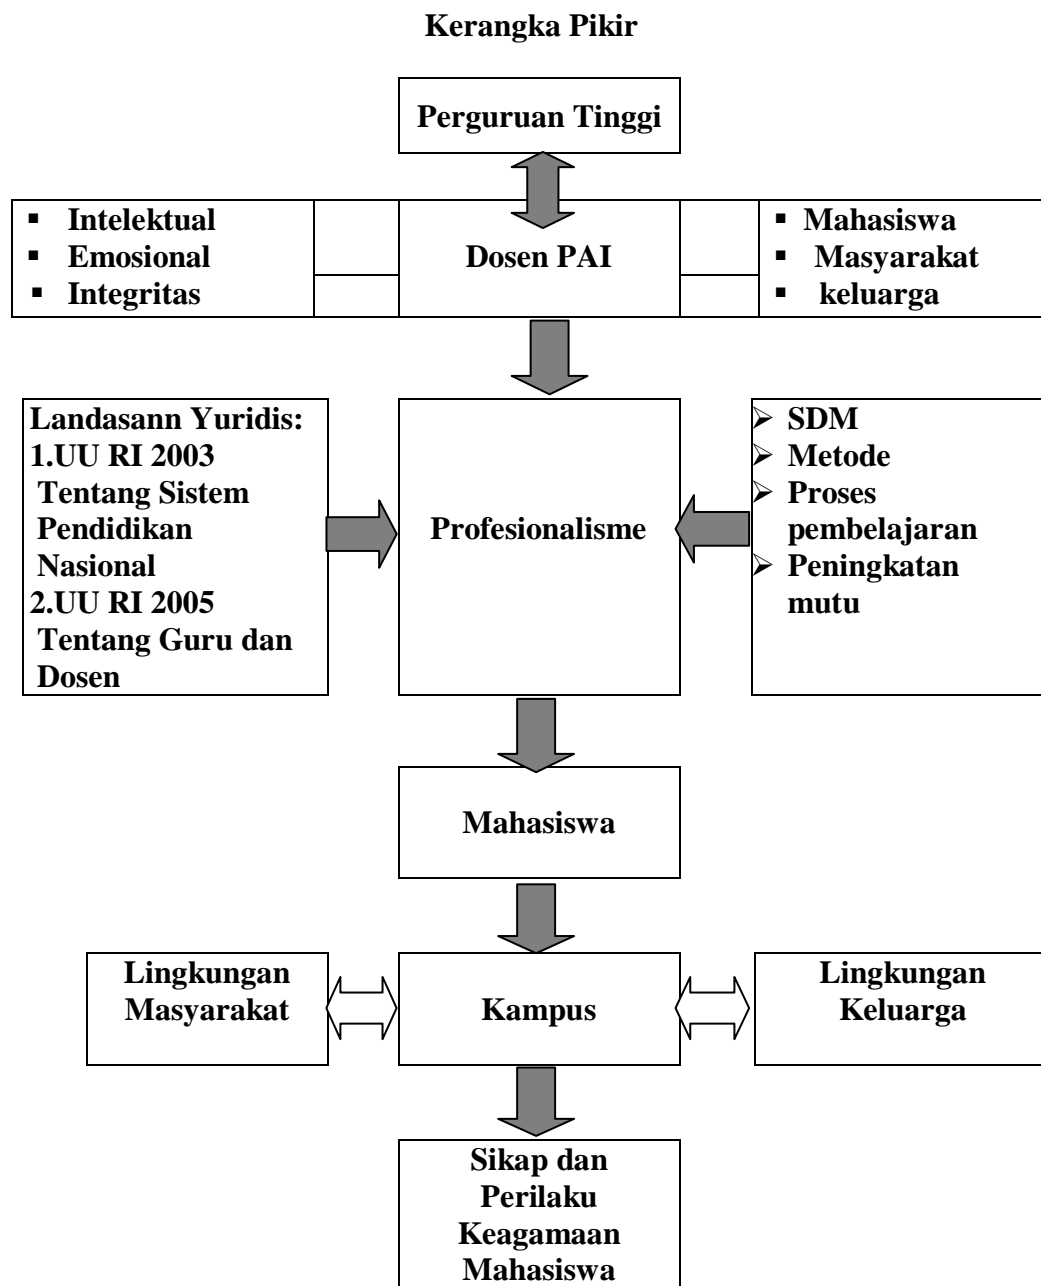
Kerangka Pikir

Perguruan Tinggi

- Intelektual
- Emosional
- Integritas

Dosen PAI

- Mahasiswa
- Masyarakat
- keluarga

Landasann Yuridis:
1.UU RI 2003 Tentang Sistem Pendidikan Nasional
2.UU RI 2005 Tentang Guru dan Dosen

Profesionalisme

- SDM
- Metode
- Proses pembelajaran
- Peningkatan mutu

Mahasiswa

Lingkungan Masyarakat

Kampus

Lingkungan Keluarga

Sikap dan Perilaku Keagamaan Mahasiswa